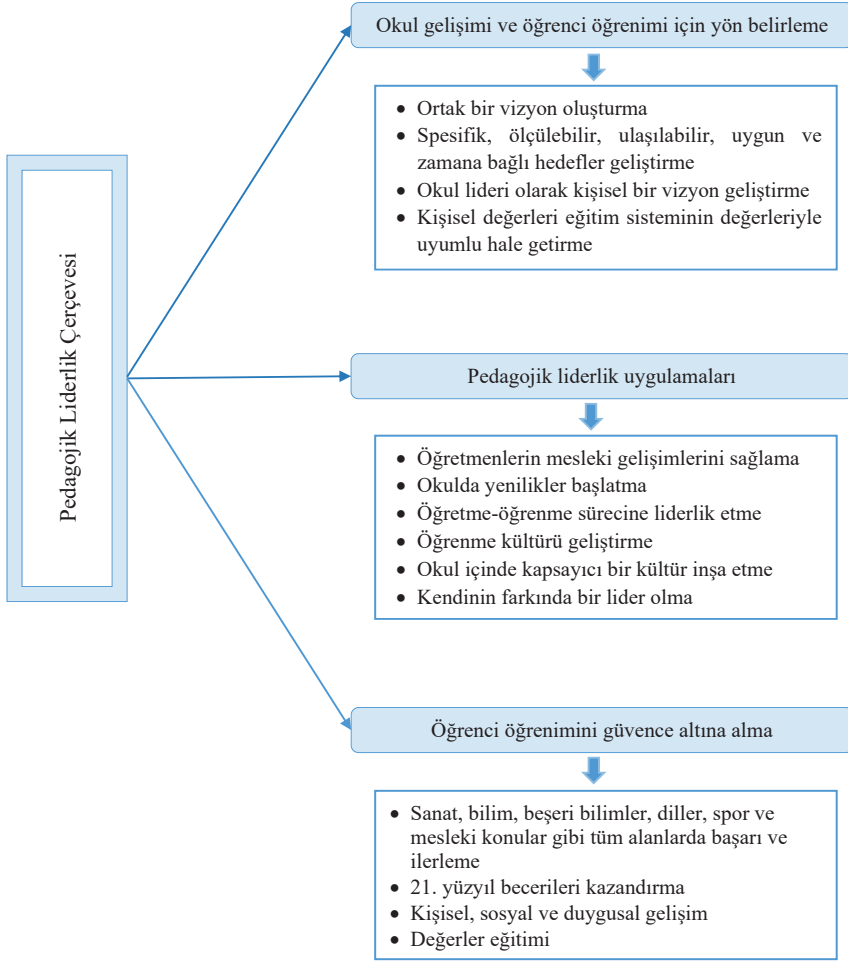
Pedagojik Liderlik Çerçevesi

Okul gelişimi ve öğrenci öğrenimi için yön belirleme

- Ortak bir vizyon oluşturma
- Spesifik, ölçülebilir, ulaşılabilir, uygun ve zamana bağlı hedefler geliştirme
- Okul lideri olarak kişisel bir vizyon geliştirme
- Kişisel değerleri eğitim sisteminin değerleriyle uyumlu hale getirme

Pedagojik liderlik uygulamaları

- Öğretmenlerin mesleki gelişimlerini sağlama
- Okulda yenilikler başlatma
- Öğretme-öğrenme sürecine liderlik etme
- Öğrenme kültürü geliştirme
- Okul içinde kapsayıcı bir kültür inşa etme
- Kendinin farkında bir lider olma

Öğrenci öğrenimini güvence altına alma

- Sanat, bilim, beşeri bilimler, diller, spor ve mesleki konular gibi tüm alanlarda başarı ve ilerleme
- 21. yüzyıl becerileri kazandırma
- Kişisel, sosyal ve duygusal gelişim
- Değerler eğitimi